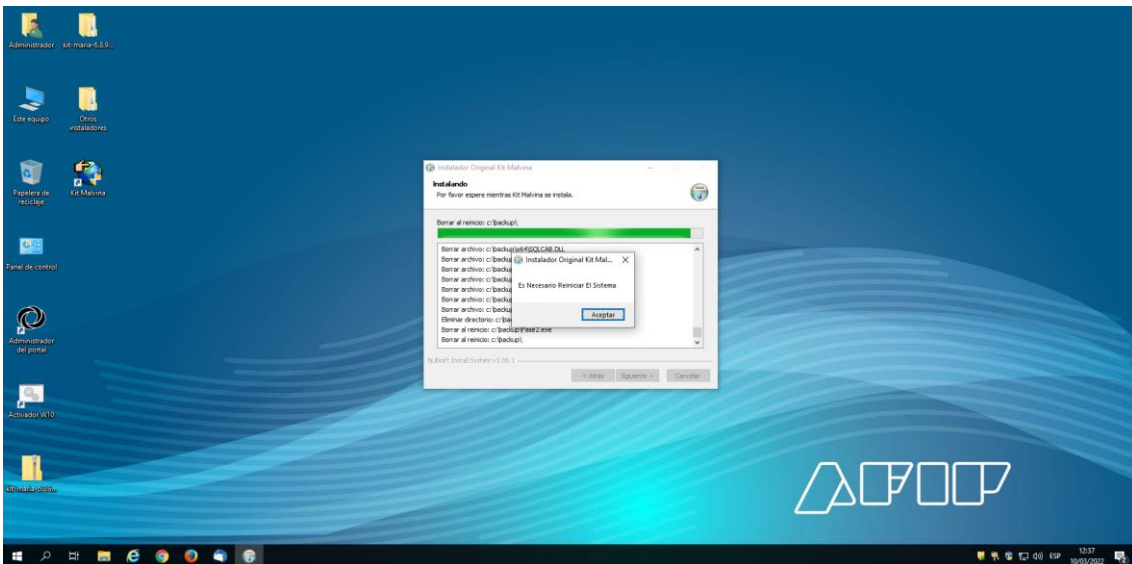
Administrador

kit-maria-6.8.9...

Este equipo

Otros instaladores

Papelera de reciclaje

Kit Malvina

Panel de control

Administrador del portal

Activador W10

kit-maria-6.8.9...

Instalador Original Kit Malvina

Instalando

Por favor espere mientras Kit Malvina se instala.

Borrar al reinicio: c:\backup\

Borrar archivo: c:\backup\x64\SQLCAB.DLL
Borrar archivo: c:\backu
Borrar archivo: c:\backu
Borrar archivo: c:\backu
Borrar archivo: c:\backu
Borrar archivo: c:\backu
Borrar archivo: c:\backu
Eliminar directorio: c:\bac
Borrar al reinicio: c:\backup\Fase2.exe
Borrar al reinicio: c:\backup\

Instalador Original Kit Mal... ×

Es Necesario Reiniciar El Sistema

Aceptar

Nullsoft Install System v3.06.1

< Atrás Siguiente > Cancelar

AFIP

ESP 12:37 10/03/2022